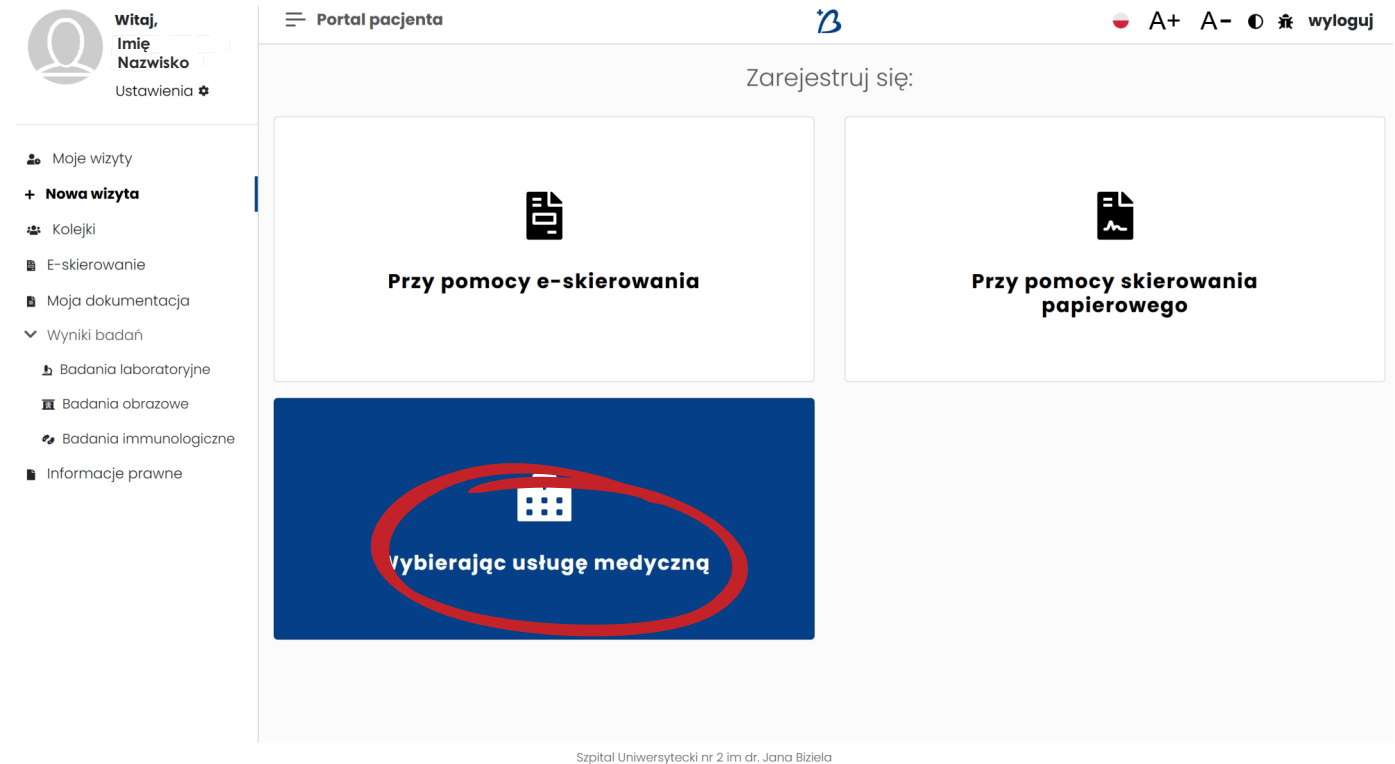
Witaj,
Imię
Nazwisko
Ustawienia

Portal pacjenta

A+ A− wyloguj

Moje wizyty
+ Nowa wizyta
Kolejki
E-skierowanie
Moja dokumentacja
Wyniki badań
Badania laboratoryjne
Badania obrazowe
Badania immunologiczne
Informacje prawne

Zarejestruj się:

Przy pomocy e-skierowania

Przy pomocy skierowania papierowego

Wybierając usługę medyczną

Szpital Uniwersytecki nr 2 im dr. Jana Biziela